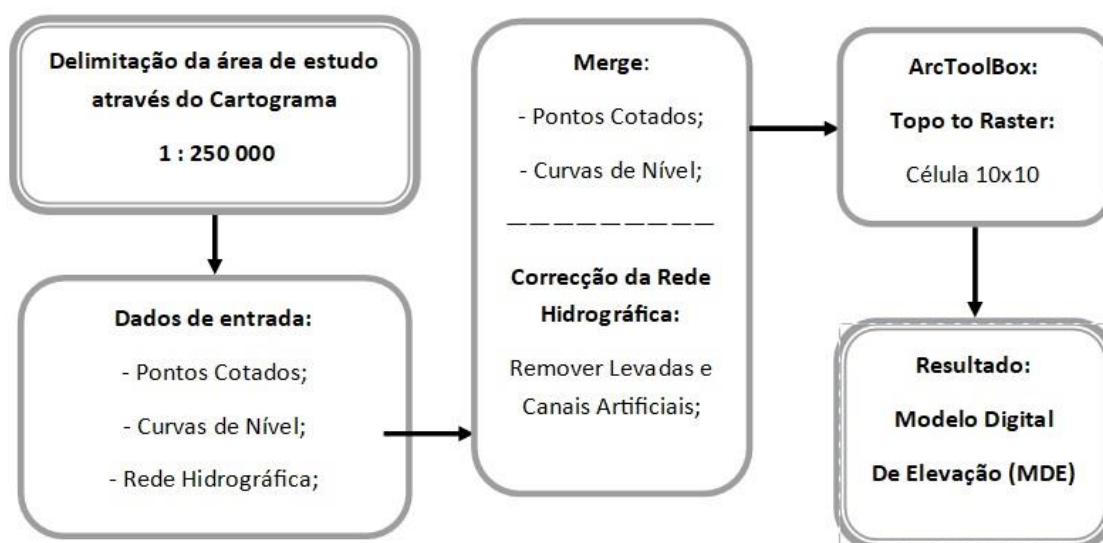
Delimitação da área de estudo através do Cartograma

1 : 250 000

Dados de entrada:

- Pontos Cotados;

- Curvas de Nível;

- Rede Hidrográfica;

Merge:

- Pontos Cotados;

- Curvas de Nível;

—————————

Correcção da Rede Hidrográfica:

Remover Levadas e Canais Artificiais;

ArcToolBox:

Topo to Raster:

Célula 10x10

Resultado:

Modelo Digital

De Elevação (MDE)